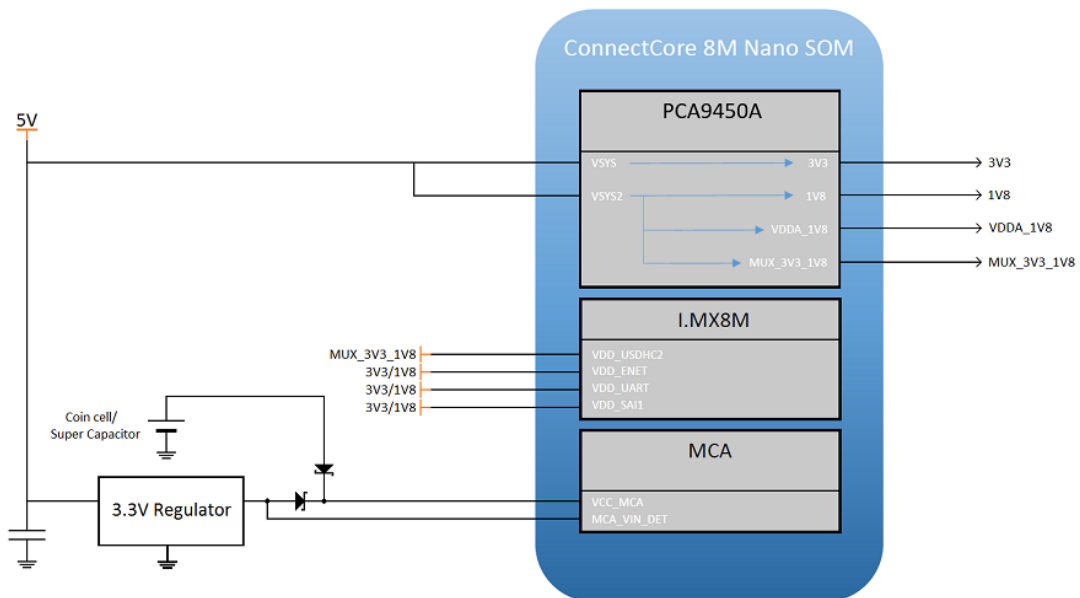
ConnectCore 8M Nano SOM

PCA9450A

5V

VSYS

3V3

3V3

VSYS2

1V8

1V8

VDDA_1V8

VDDA_1V8

MUX_3V3_1V8

MUX_3V3_1V8

I.MX8M

MUX_3V3_1V8

VDD_USDHC2

3V3/1V8

VDD_ENET

3V3/1V8

VDD_UART

3V3/1V8

VDD_SAI1

Coin cell/ Super Capacitor

MCA

3.3V Regulator

VCC_MCA

MCA_VIN_DET